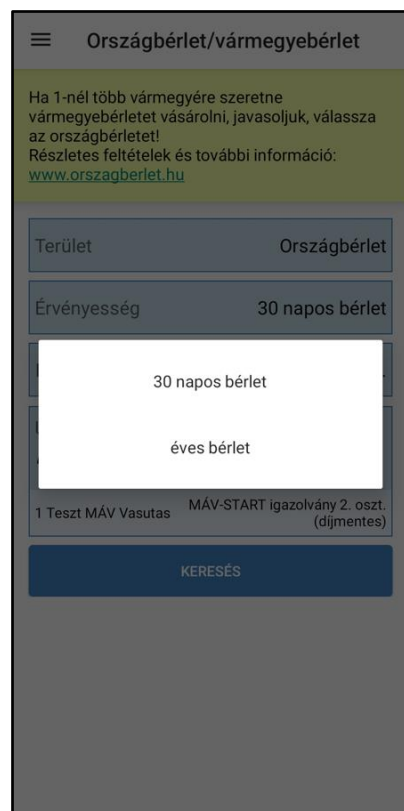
Országbérlet/vármegyebérlet

Ha 1-nél több vármegyére szeretne vármegyebérletet vásárolni, javasoljuk, válassza az országbérletet!
Részletes feltételek és további információ:
www.orszagberlet.hu

Terület Országbérlet

Érvényesség 30 napos bérlet

30 napos bérlet

éves bérlet

1 Teszt MÁV Vasutas MÁV-START igazolvány 2. oszt. (díjmentes)

KERESÉS